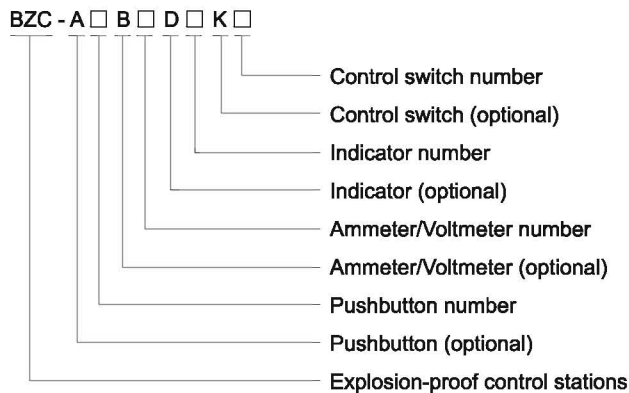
BZC - A□ B□ D□ K□

Control switch number

Control switch (optional)

Indicator number

Indicator (optional)

Ammeter/Voltmeter number

Ammeter/Voltmeter (optional)

Pushbutton number

Pushbutton (optional)

Explosion-proof control stations